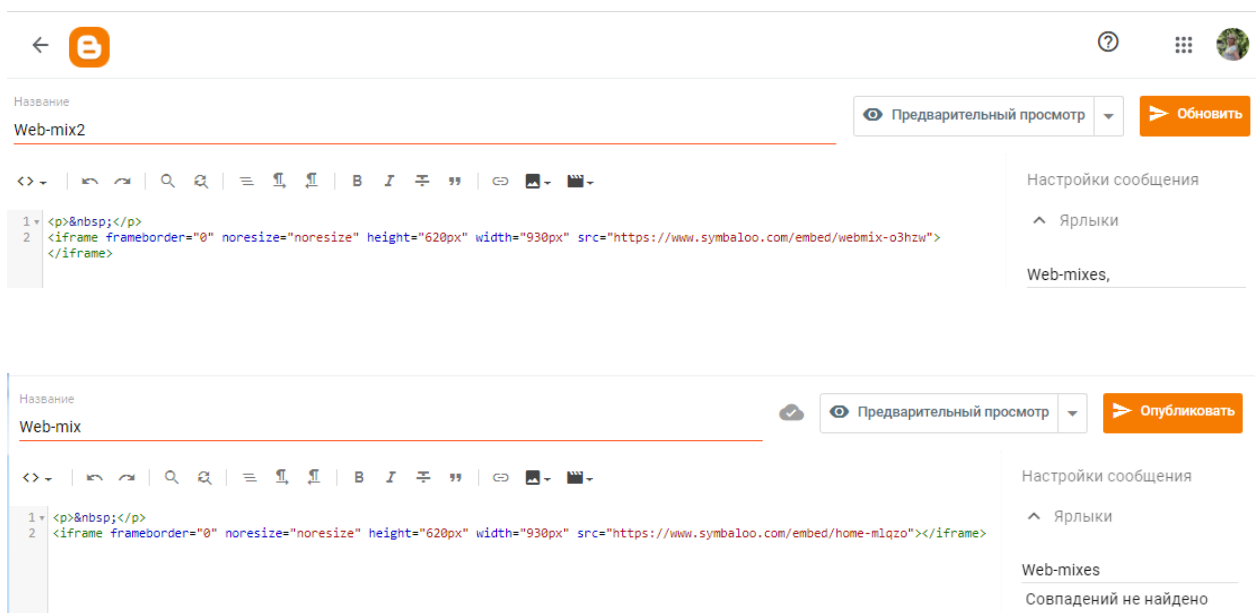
Название
Web-mix2

Предварительный просмотр
Обновить

Настройки сообщения
Ярлыки
Web-mixes,

1 <p>&nbsp;</p>
2 <iframe frameborder="0" noresize="noresize" height="620px" width="930px" src="https://www.symbaloo.com/embed/webmix-o3hzw">
</iframe>

Название
Web-mix

Предварительный просмотр
Опубликовать

Настройки сообщения
Ярлыки
Web-mixes
Совпадений не найдено

1 <p>&nbsp;</p>
2 <iframe frameborder="0" noresize="noresize" height="620px" width="930px" src="https://www.symbaloo.com/embed/home-mlqzo"></iframe>